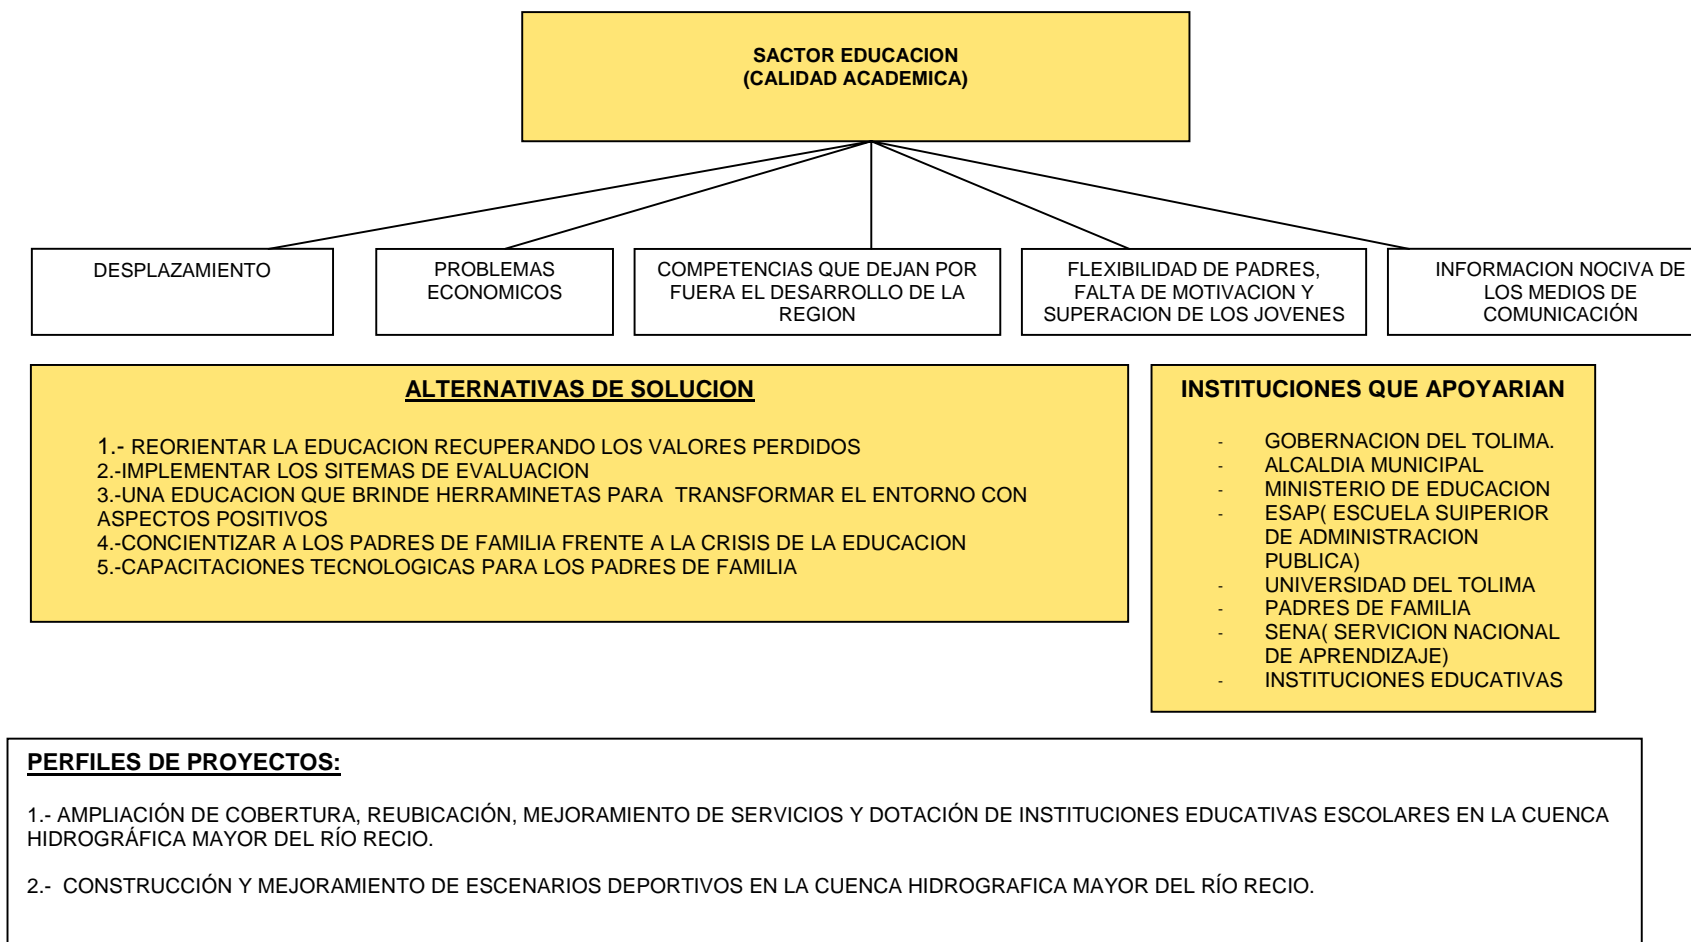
SACTOR EDUCACION
(CALIDAD ACADEMICA)

DESPLAZAMIENTO

PROBLEMAS ECONOMICOS

COMPETENCIAS QUE DEJAN POR FUERA EL DESARROLLO DE LA REGION

FLEXIBILIDAD DE PADRES, FALTA DE MOTIVACION Y SUPERACION DE LOS JOVENES

INFORMACION NOCIVA DE LOS MEDIOS DE COMUNICACIÓN

ALTERNATIVAS DE SOLUCION

1.- REORIENTAR LA EDUCACION RECUPERANDO LOS VALORES PERDIDOS
2.-IMPLEMENTAR LOS SITEMAS DE EVALUACION
3.-UNA EDUCACION QUE BRINDE HERRAMINETAS PARA TRANSFORMAR EL ENTORNO CON ASPECTOS POSITIVOS
4.-CONCIENTIZAR A LOS PADRES DE FAMILIA FRENTE A LA CRISIS DE LA EDUCACION
5.-CAPACITACIONES TECNOLOGICAS PARA LOS PADRES DE FAMILIA

INSTITUCIONES QUE APOYARIAN

- GOBERNACION DEL TOLIMA.
- ALCALDIA MUNICIPAL
- MINISTERIO DE EDUCACION
- ESAP( ESCUELA SUIPERIOR DE ADMINISTRACION PUBLICA)
- UNIVERSIDAD DEL TOLIMA
- PADRES DE FAMILIA
- SENA( SERVICION NACIONAL DE APRENDIZAJE)
- INSTITUCIONES EDUCATIVAS

PERFILES DE PROYECTOS:

1.- AMPLIACIÓN DE COBERTURA, REUBICACIÓN, MEJORAMIENTO DE SERVICIOS Y DOTACIÓN DE INSTITUCIONES EDUCATIVAS ESCOLARES EN LA CUENCA HIDROGRÁFICA MAYOR DEL RÍO RECIO.

2.- CONSTRUCCIÓN Y MEJORAMIENTO DE ESCENARIOS DEPORTIVOS EN LA CUENCA HIDROGRAFICA MAYOR DEL RÍO RECIO.